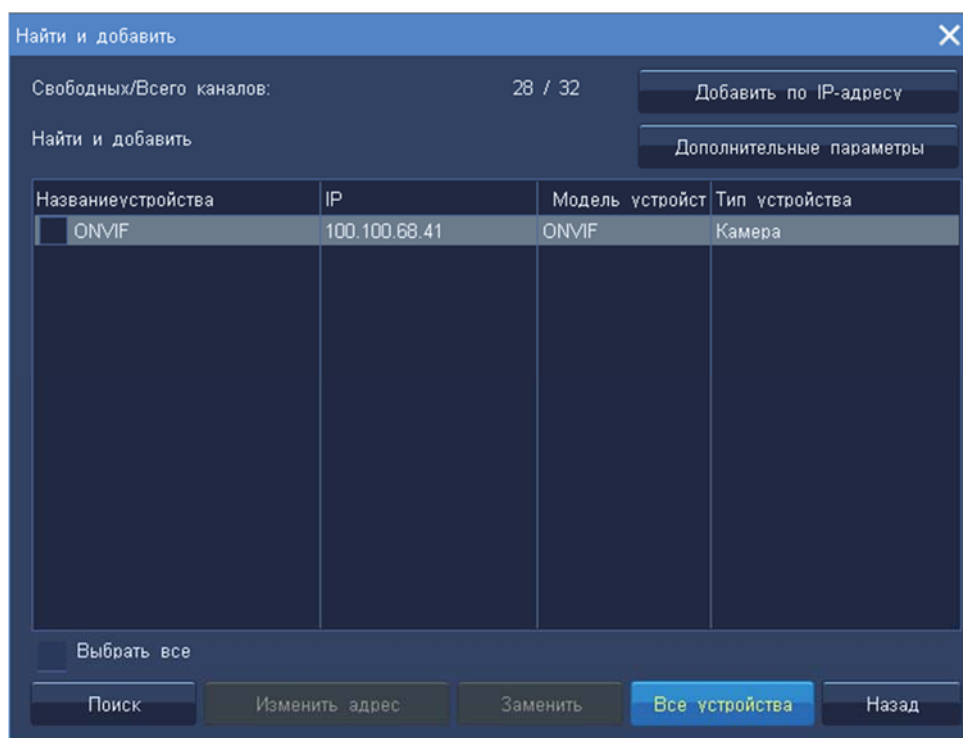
Найти и добавить

Свободных/Всего каналов: 28 / 32

Добавить по IP-адресу

Найти и добавить

Дополнительные параметры

| Названиеустройства | IP | Модель устройст | Тип устройства |
|---|---|---|---|
| ONVIF | 100.100.68.41 | ONVIF | Камера |

Выбрать все

Поиск

Изменить адрес

Заменить

Все устройства

Назад